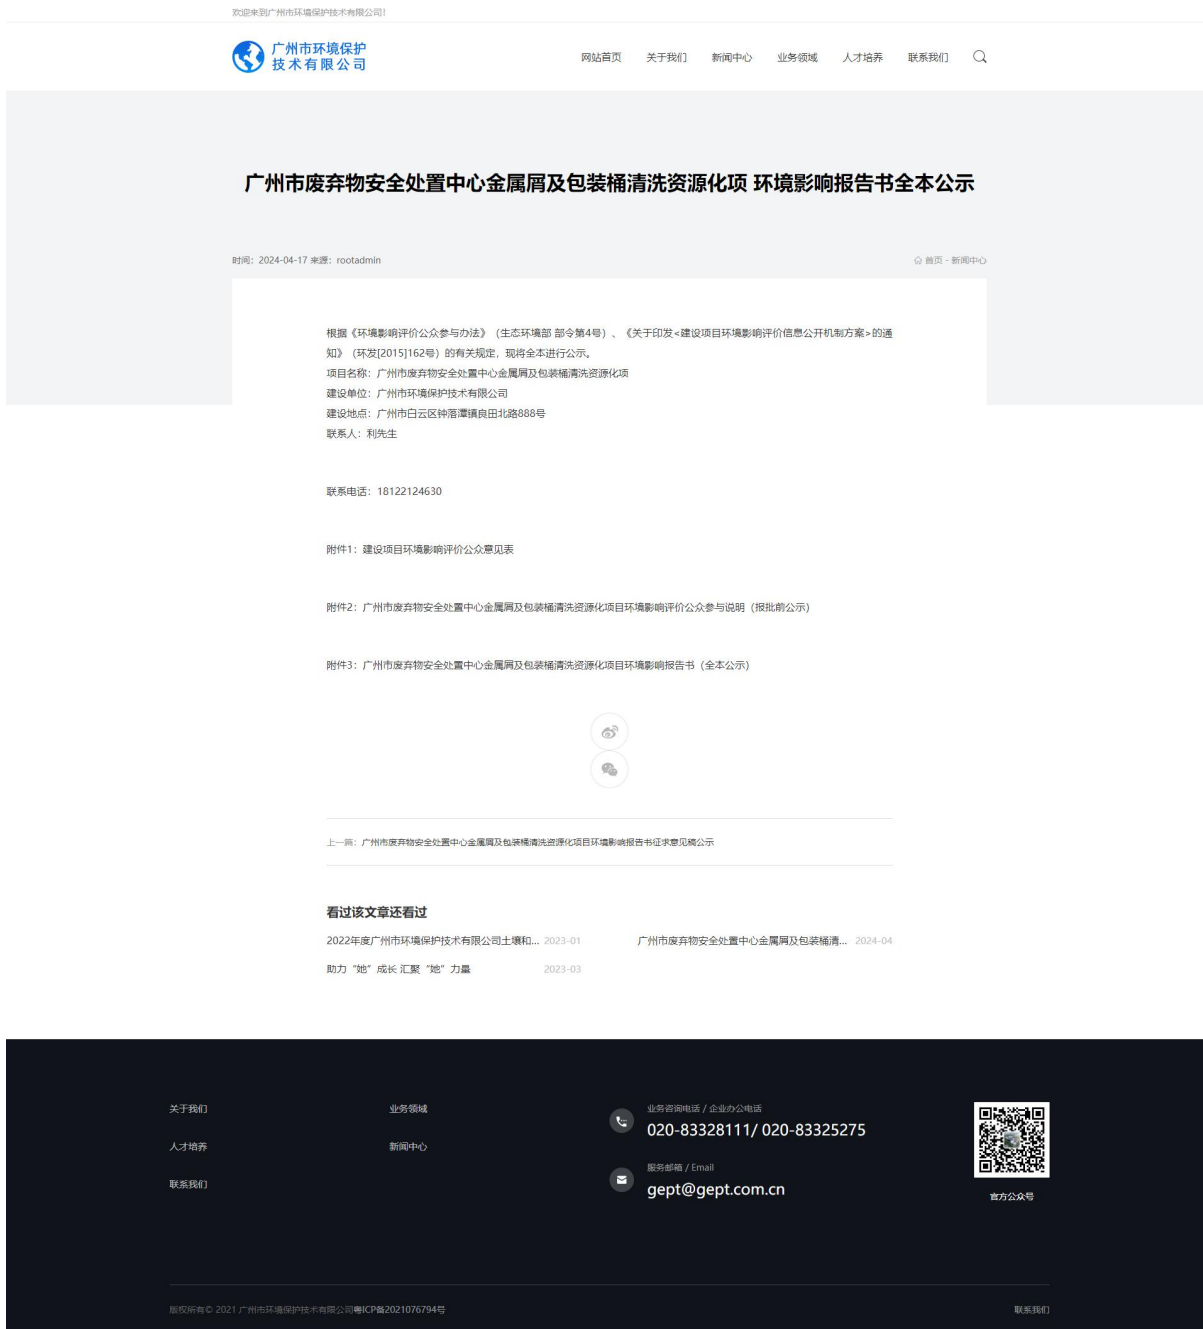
欢迎来到广州市环境保护技术有限公司!

广州市环境保护
技术有限公司

网站首页 关于我们 新闻中心 业务领域 人才培养 联系我们

广州市废弃物安全处置中心金属屑及包装桶清洗资源化项 环境影响报告书全本公示

时间：2024-04-17 来源：rootadmin

首页 - 新闻中心

根据《环境影响评价公众参与办法》（生态环境部 部令第4号）、《关于印发<建设项目环境影响评价信息公开机制方案>的通知》（环发[2015]162号）的有关规定，现将全本进行公示。
项目名称：广州市废弃物安全处置中心金属屑及包装桶清洗资源化项
建设单位：广州市环境保护技术有限公司
建设地点：广州市白云区钟落潭镇良田北路888号
联系人：利先生

联系电话：18122124630

附件1：建设项目环境影响评价公众意见表

附件2：广州市废弃物安全处置中心金属屑及包装桶清洗资源化项目环境影响评价公众参与说明（报批前公示）

附件3：广州市废弃物安全处置中心金属屑及包装桶清洗资源化项目环境影响报告书（全本公示）

上一篇：广州市废弃物安全处置中心金属屑及包装桶清洗资源化项目环境影响报告书征求意见稿公示

看过该文章还看过

2022年度广州市环境保护技术有限公司土壤和... 2023-01
广州市废弃物安全处置中心金属屑及包装桶清... 2024-04
助力“她”成长 汇聚“她”力量 2023-03

关于我们
人才培养
联系我们
业务领域
新闻中心

业务咨询电话 / 企业办公电话
020-83328111/ 020-83325275
服务邮箱 / Email
gept@gept.com.cn

官方公众号

版权所有© 2021 广州市环境保护技术有限公司粤ICP备2021076794号

联系我们